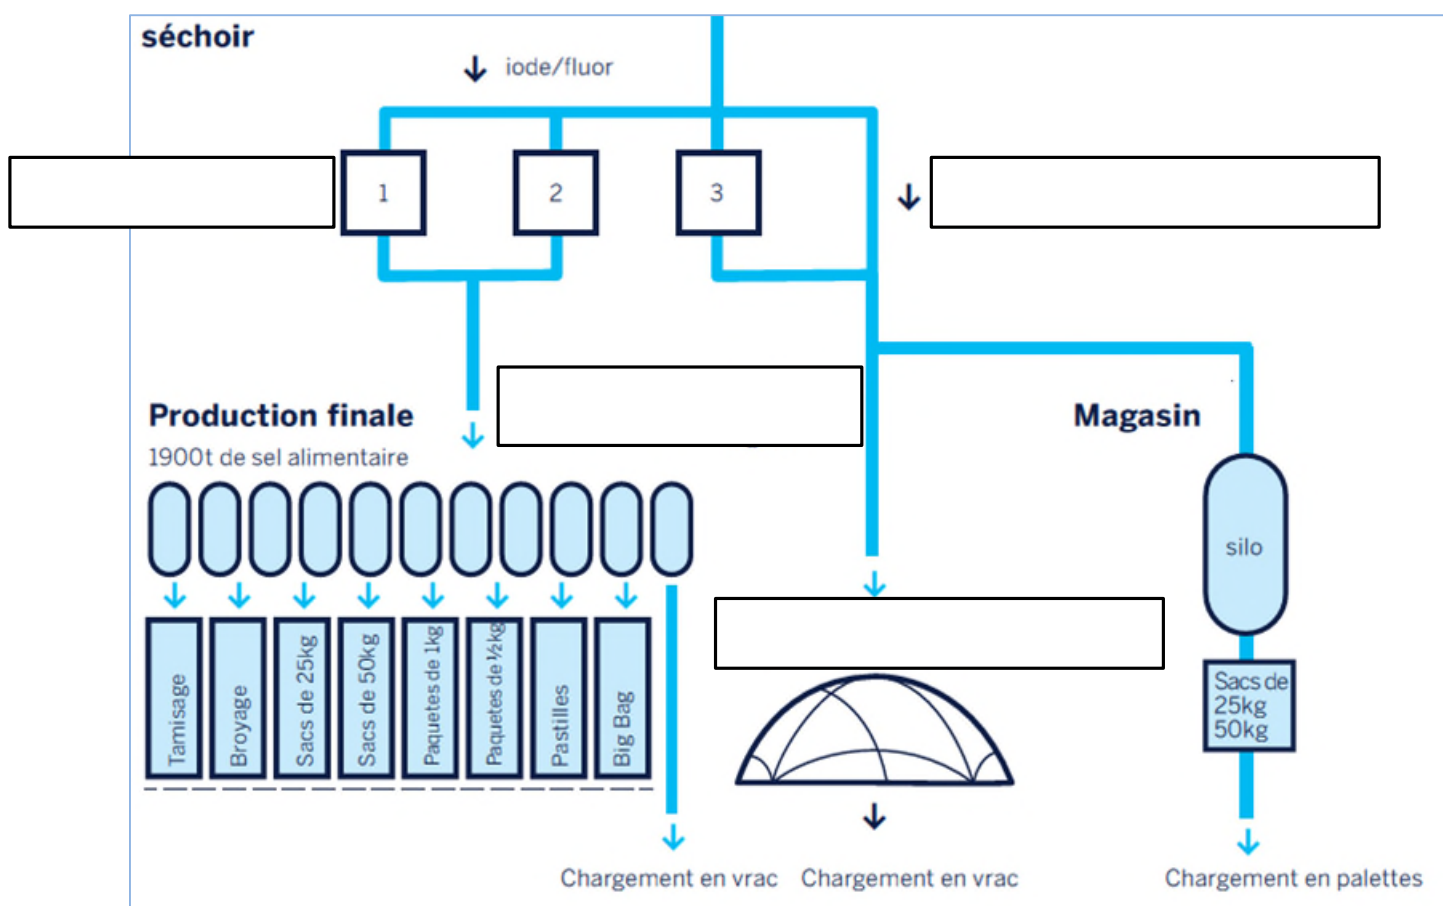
séchoir

iode/fluor

1

2

3

Production finale

1900t de sel alimentaire

Magasin

silo

Tamisage

Broyage

Sacs de 25kg

Sacs de 50kg

Paquetes de 1kg

Paquetes de ½kg

Pastilles

Big Bag

Sacs de 25kg 50kg

Chargement en vrac

Chargement en vrac

Chargement en palettes